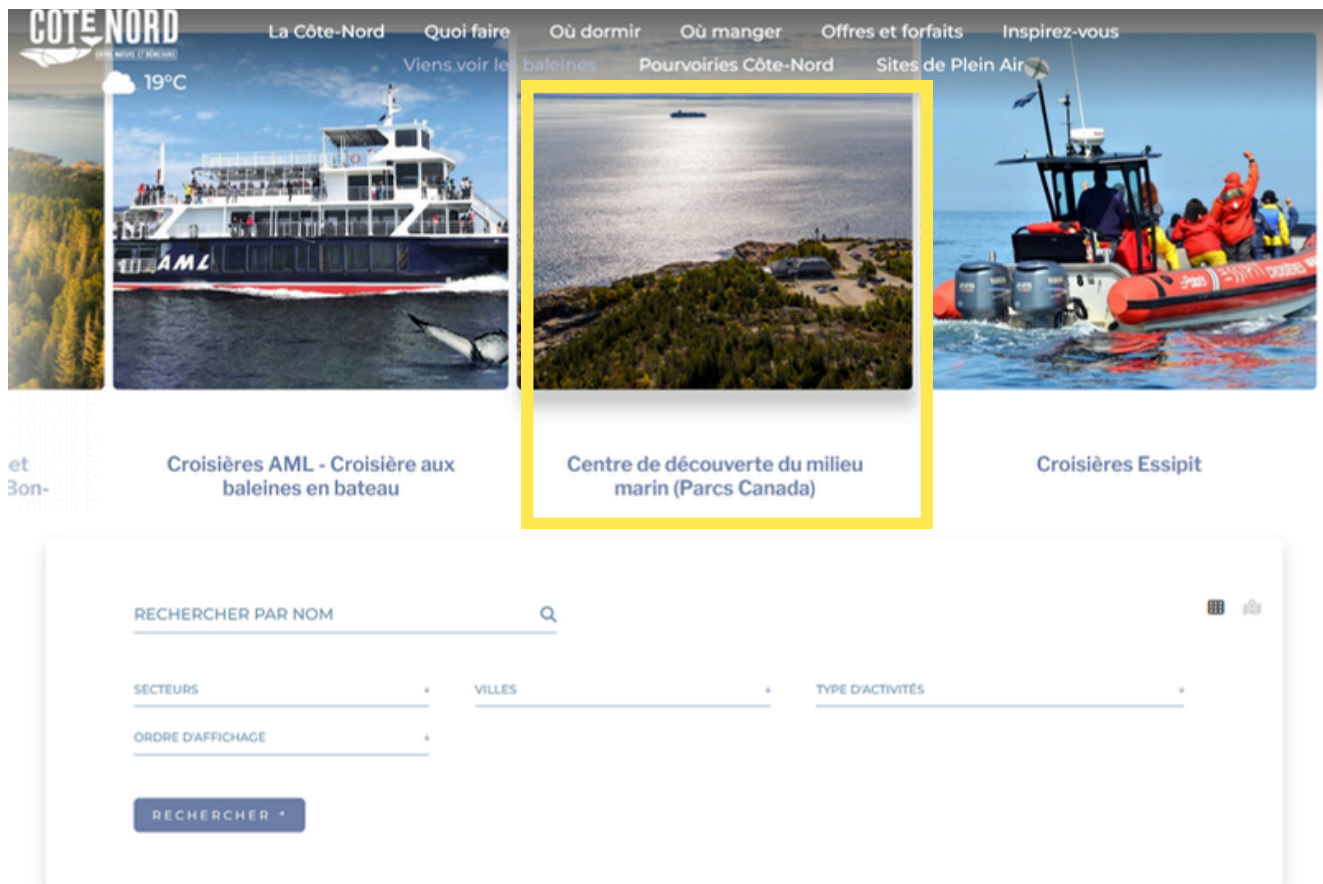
CÔTE-NORD
ENTRE NATURE ET BONHEUR

La Côte-Nord Quoi faire Où dormir Où manger Offres et forfaits Inspirez-vous
Viens voir les baleines Pourvoiries Côte-Nord Sites de Plein Air

19°C

AML

et
Bon-

Croisières AML - Croisière aux baleines en bateau

Centre de découverte du milieu marin (Parcs Canada)

Croisières Essipit

RECHERCHER PAR NOM

SECTEURS

VILLES

TYPE D'ACTIVITÉS

ORDRE D'AFFICHAGE

RECHERCHER